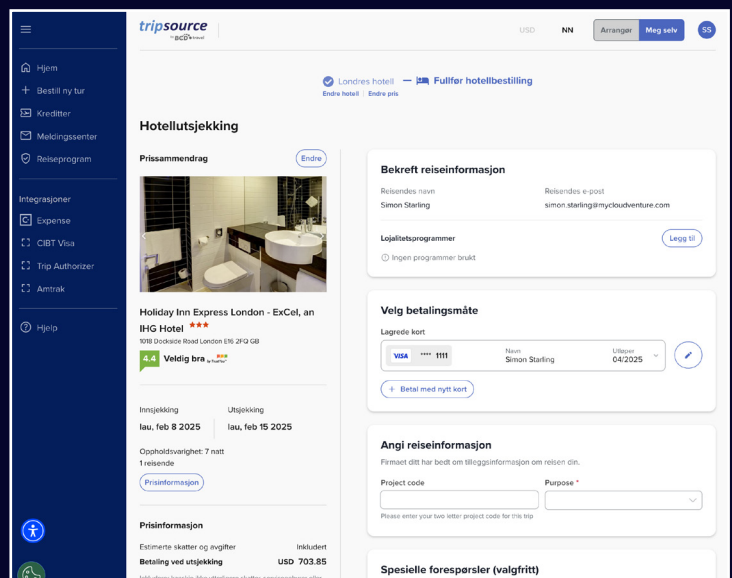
tripsource
by BCD travel

USD NN Arrangør Meg selv SS

Hjem
Bestill ny tur
Kreditter
Meldingssenter
Reiseprogram

Integrasjoner
Expense
CIBT Visa
Trip Authorizer
Amtrak

Hjelp

Londres hotell — Fullfør hotellbestilling
Endre hotell | Endre pris

Hotellutsjekking

Prissammendrag
Endre

Holiday Inn Express London - ExCel, an IHG Hotel ★★★
1018 Dockside Road London E16 2FQ GB
4.4 Veldig bra

Innsjekking
lau, feb 8 2025
Utsjekking
lau, feb 15 2025

Oppholdsvarighet: 7 natt
1 reisende

Prisinformasjon

Prisinformasjon
Estimerte skatter og avgifter Inkludert
Betaling ved utsjekking USD 703.85

Bekreft reiseinformasjon
Reisendes navn
Simon Starling
Reisendes e-post
simon.starling@mycloudventure.com

Lojalitetsprogrammer
Legg til
Ingen programmer brukt

Velg betalingsmåte
Lagrede kort
VISA **** 1111
Navn
Simon Starling
Utløper
04/2025

+ Betal med nytt kort

Angi reiseinformasjon
Firmaet ditt har bedt om tilleggsinformasjon om reisen din.
Project code
Purpose *
Please enter your two letter project code for this trip

Spesielle forespørsler (valgfritt)